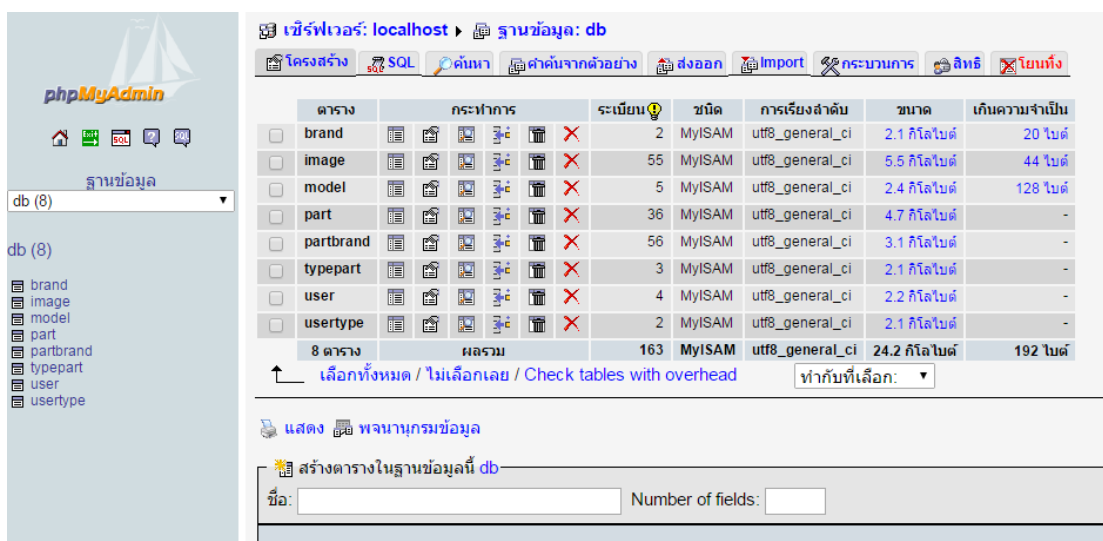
phpMyAdmin

ฐานข้อมูล
db (8)

db (8)

brand
image
model
part
partbrand
typepart
user
usertype

เซิร์ฟเวอร์: localhost ▸ ฐานข้อมูล: db

โครงสร้าง SQL ค้นหา ค้นจากตัวอย่าง ส่งออก Import กระบวนการ สิทธิ โยนทิ้ง

| ตาราง | กระทำการ | ระเบียน | ชนิด | การเรียงลำดับ | ขนาด | เกินความจำเป็น |
|---|---|---|---|---|---|---|
| brand | | 2 | MyISAM | utf8_general_ci | 2.1 กิโลไบต์ | 20 ไบต์ |
| image | | 55 | MyISAM | utf8_general_ci | 5.5 กิโลไบต์ | 44 ไบต์ |
| model | | 5 | MyISAM | utf8_general_ci | 2.4 กิโลไบต์ | 128 ไบต์ |
| part | | 36 | MyISAM | utf8_general_ci | 4.7 กิโลไบต์ | - |
| partbrand | | 56 | MyISAM | utf8_general_ci | 3.1 กิโลไบต์ | - |
| typepart | | 3 | MyISAM | utf8_general_ci | 2.1 กิโลไบต์ | - |
| user | | 4 | MyISAM | utf8_general_ci | 2.2 กิโลไบต์ | - |
| usertype | | 2 | MyISAM | utf8_general_ci | 2.1 กิโลไบต์ | - |
| 8 ตาราง | ผลรวม | 163 | MyISAM | utf8_general_ci | 24.2 กิโลไบต์ | 192 ไบต์ |

เลือกทั้งหมด / ไม่เลือกเลย / Check tables with overhead ทำกับที่เลือก:

แสดง พจนานุกรมข้อมูล

สร้างตารางในฐานข้อมูลนี้ db
ชื่อ: Number of fields: